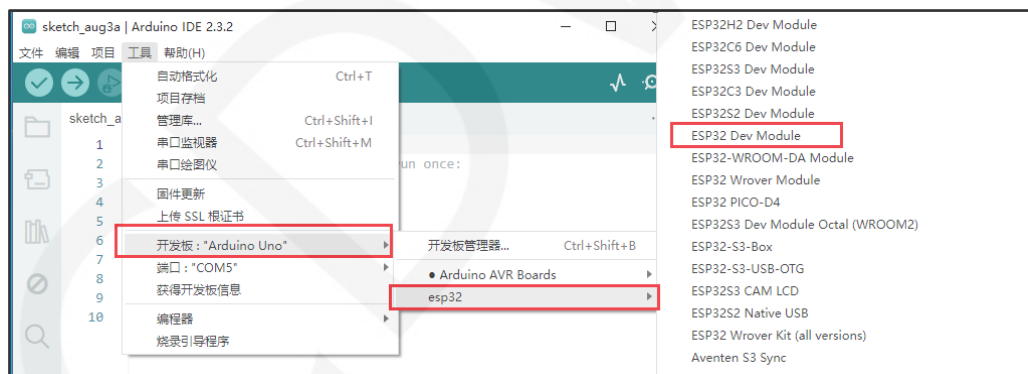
sketch_aug3a | Arduino IDE 2.3.2

文件 编辑 项目 工具 帮助(H)

sketch_a

1
2
3
4
5
6
7
8
9
10

un once:

自动格式化 Ctrl+T
项目存档
管理库... Ctrl+Shift+I
串口监视器 Ctrl+Shift+M
串口绘图仪
固件更新
上传 SSL 根证书
开发板："Arduino Uno"
端口："COM5"
获得开发板信息
编程器
烧录引导程序

开发板管理器... Ctrl+Shift+B
• Arduino AVR Boards
esp32

ESP32H2 Dev Module
ESP32C6 Dev Module
ESP32S3 Dev Module
ESP32C3 Dev Module
ESP32S2 Dev Module
ESP32 Dev Module
ESP32-WROOM-DA Module
ESP32 Wrover Module
ESP32 PICO-D4
ESP32S3 Dev Module Octal (WROOM2)
ESP32-S3-Box
ESP32-S3-USB-OTG
ESP32S3 CAM LCD
ESP32S2 Native USB
ESP32 Wrover Kit (all versions)
Aventen S3 Sync